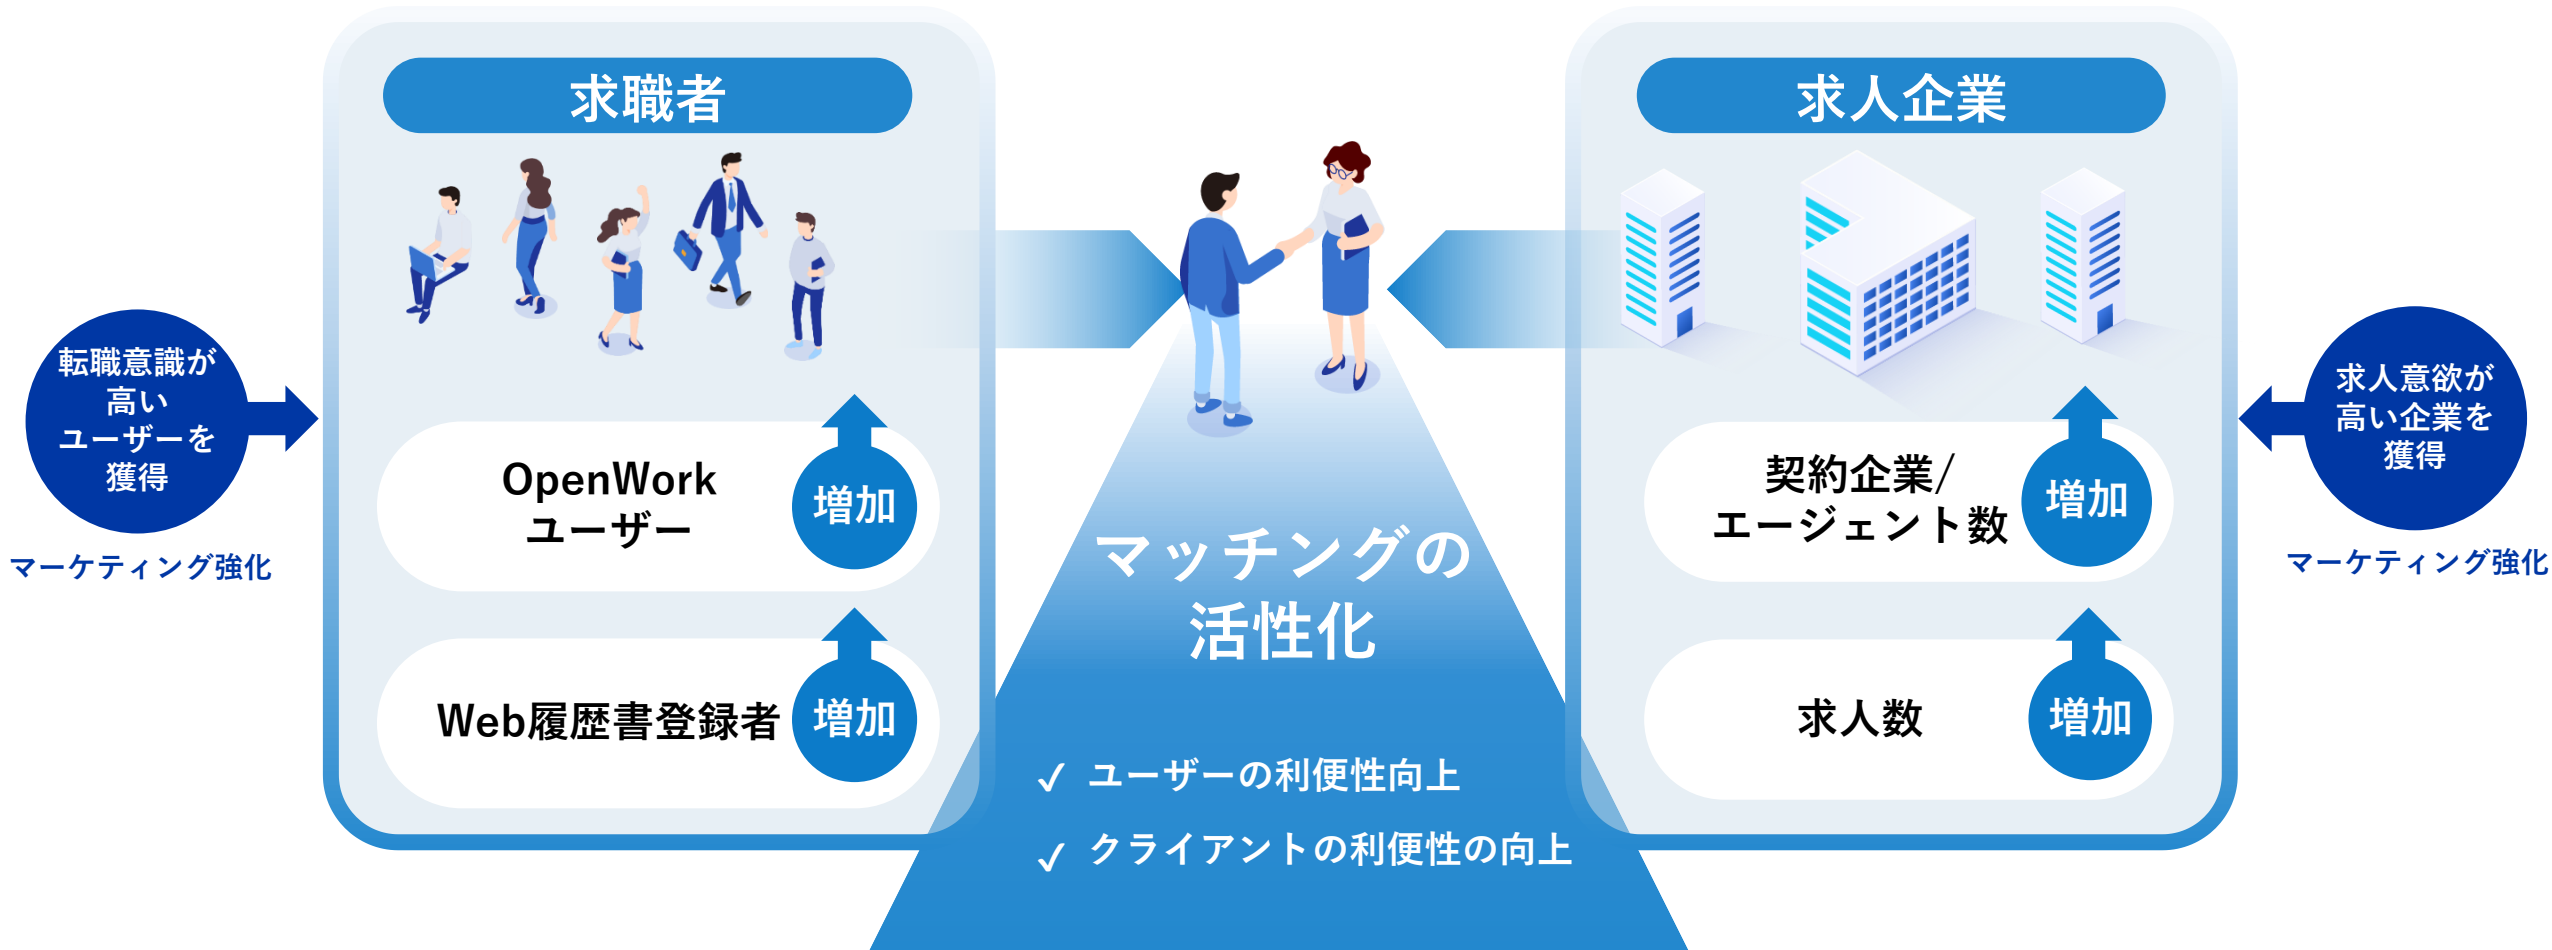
転職意識が高いユーザーを獲得

マーケティング強化

求職者

OpenWork ユーザー

増加

Web履歴書登録者

増加

マッチングの活性化

✓ ユーザーの利便性向上

✓ クライアントの利便性の向上

求人企業

契約企業/エージェント数

増加

求人数

増加

求人意欲が高い企業を獲得

マーケティング強化